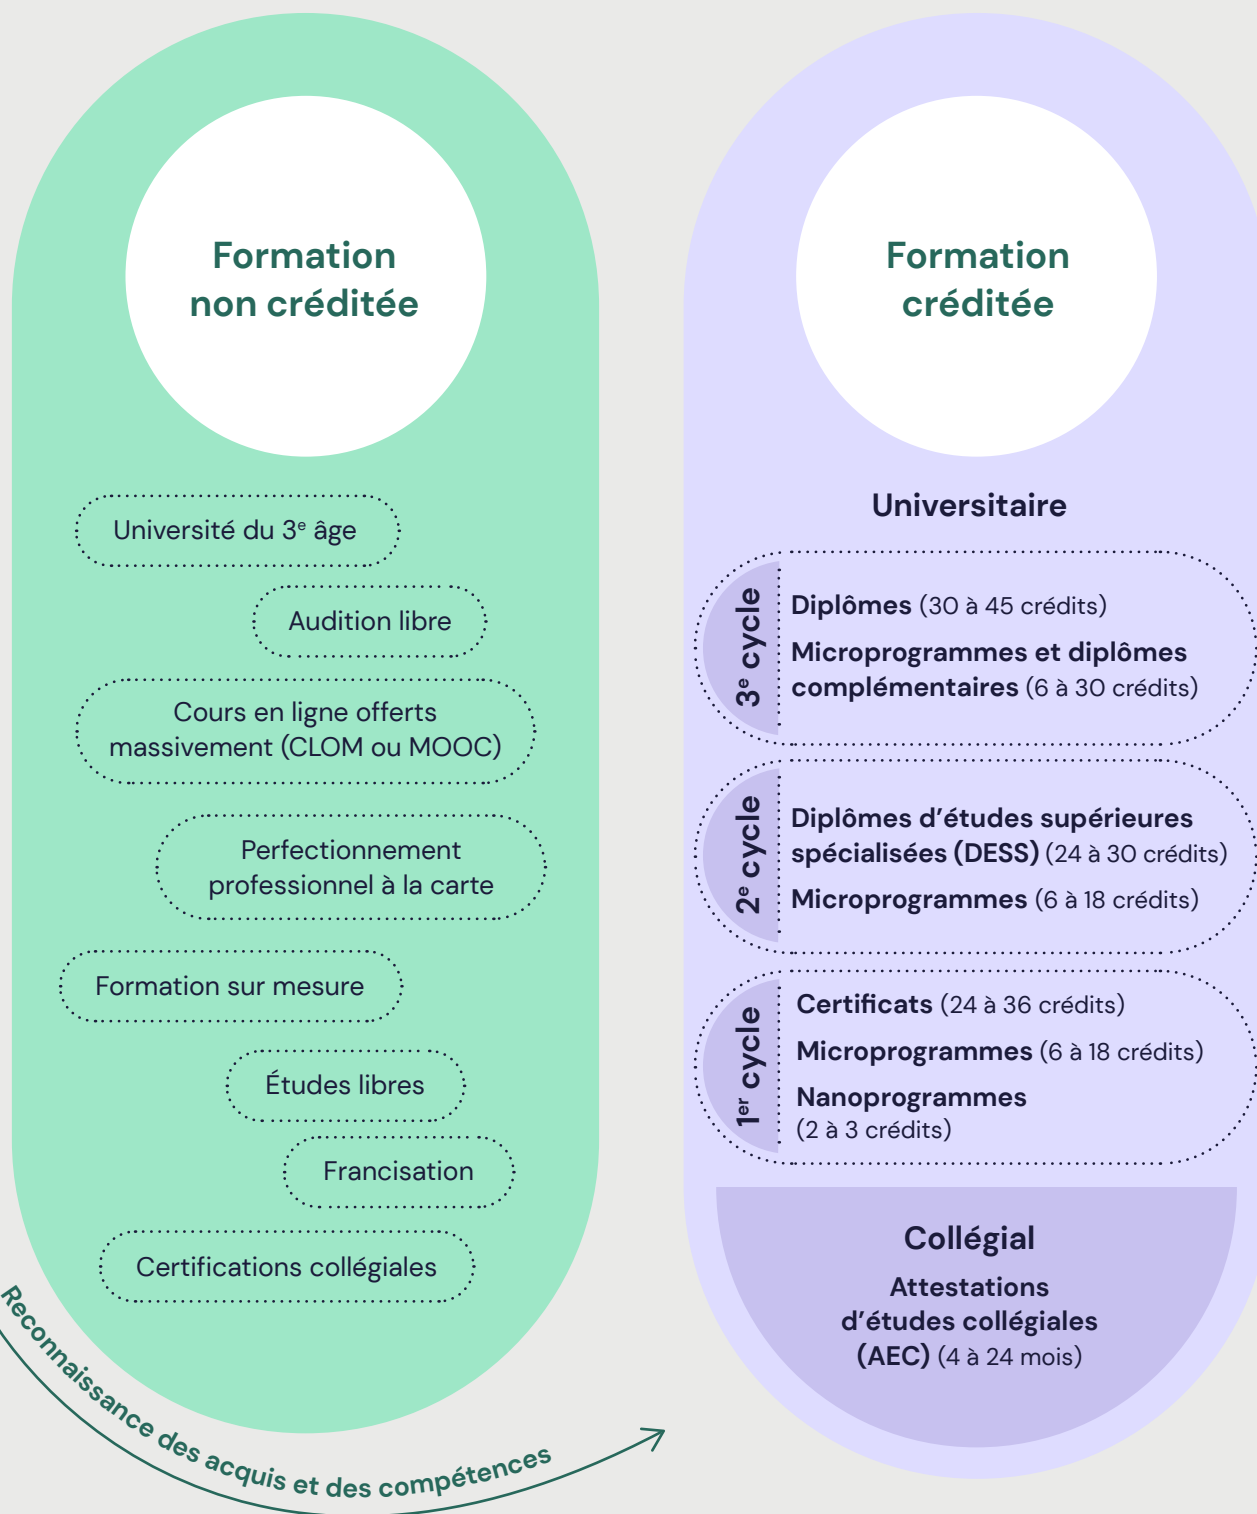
Formation non créditée

Université du 3$^{e}$ âge

Audition libre

Cours en ligne offerts massivement (CLOM ou MOOC)

Perfectionnement professionnel à la carte

Formation sur mesure

Études libres

Francisation

Certifications collégiales

Reconnaissance des acquis et des compétences

Formation créditée

Universitaire

3$^{e}$ cycle

Diplômes (30 à 45 crédits)

Microprogrammes et diplômes complémentaires (6 à 30 crédits)

2$^{e}$ cycle

Diplômes d'études supérieures spécialisées (DESS) (24 à 30 crédits)

Microprogrammes (6 à 18 crédits)

1$^{er}$ cycle

Certificats (24 à 36 crédits)

Microprogrammes (6 à 18 crédits)

Nanoprogrammes (2 à 3 crédits)

Collégial

Attestations d'études collégiales (AEC) (4 à 24 mois)